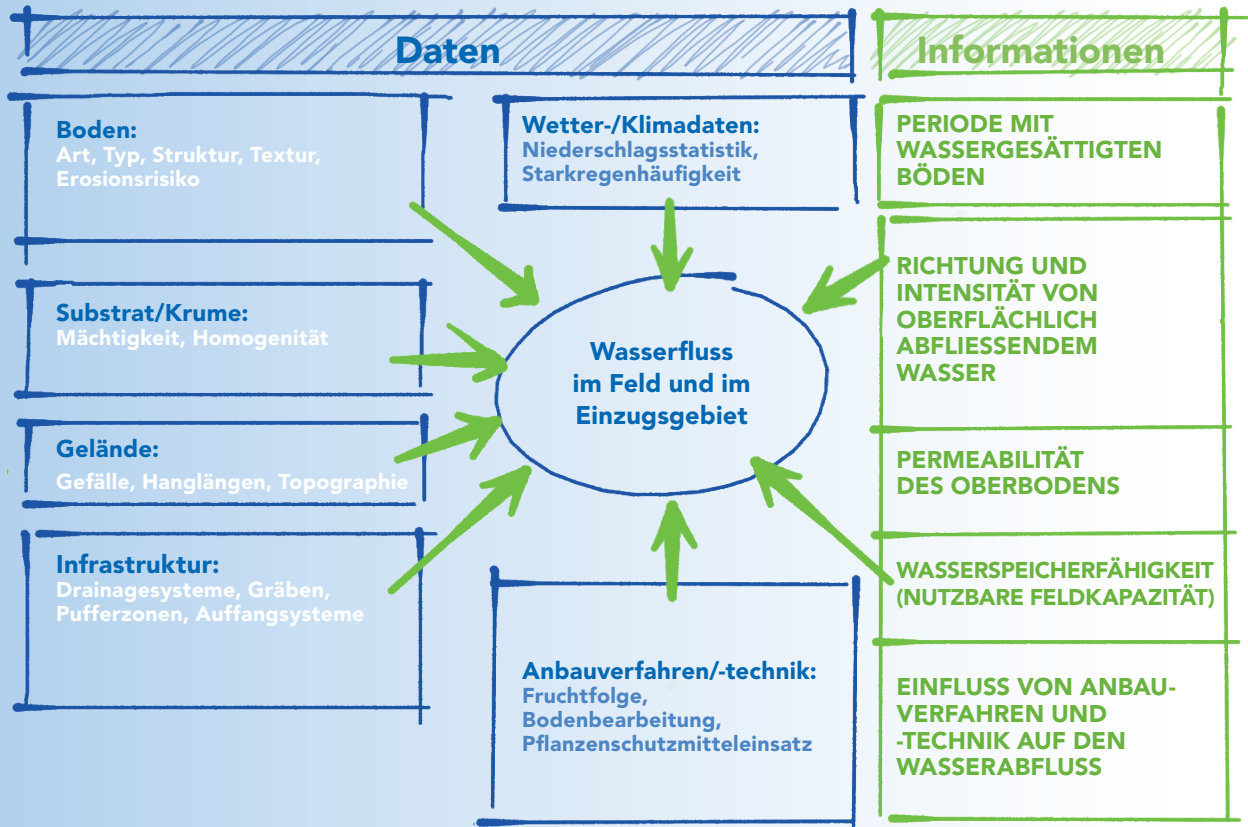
Daten

Informationen

Boden:
Art, Typ, Struktur, Textur, Erosionsrisiko

Wetter-/Klimadaten:
Niederschlagsstatistik, Starkregenhäufigkeit

PERIODE MIT WASSERGESÄTTIGTEN BÖDEN

Substrat/Krume:
Mächtigkeit, Homogenität

RICHTUNG UND INTENSITÄT VON OBERFLÄCHLICH ABFLIESSENDEM WASSER

Wasserfluss im Feld und im Einzugsgebiet

Gelände:
Gefälle, Hanglängen, Topographie

PERMEABILITÄT DES OBERBODENS

Infrastruktur:
Drainagesysteme, Gräben, Pufferzonen, Auffangsysteme

WASSERSPEICHERFÄHIGKEIT (NUTZBARE FELDKAPAZITÄT)

Anbauverfahren/-technik:
Fruchtfolge, Bodenbearbeitung, Pflanzenschutzmitteleinsatz

EINFLUSS VON ANBAUVERFAHREN UND -TECHNIK AUF DEN WASSERABFLUSS